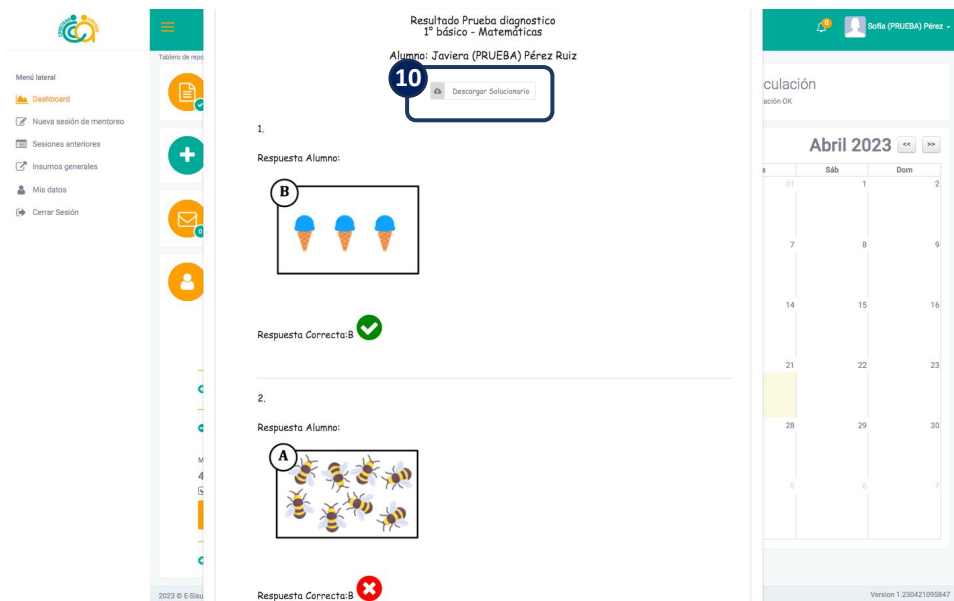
Menú lateral
Dashboard
Nueva sesión de mentoreo
Sesiones anteriores
Insumos generales
Mis datos
Cerrar Sesión

Tablero de repo

2023 © E-Sisu

Resultado Prueba diagnostico
1° básico - Matemáticas

Alumno: Javiera (PRUEBA) Pérez Ruiz

10

Descargar Solucionario

1.

Respuesta Alumno:

B

Respuesta Correcta:B

2.

Respuesta Alumno:

A

Respuesta Correcta:B

Sofía (PRUEBA) Pérez

culación
ación OK

Abril 2023 << >>

| e | Sáb | Dom |
|---|---|---|
| 31 | 1 | 2 |
| 7 | 8 | 9 |
| 14 | 15 | 16 |
| 21 | 22 | 23 |
| 28 | 29 | 30 |
| 5 | 6 | 7 |

Version 1.230421095847